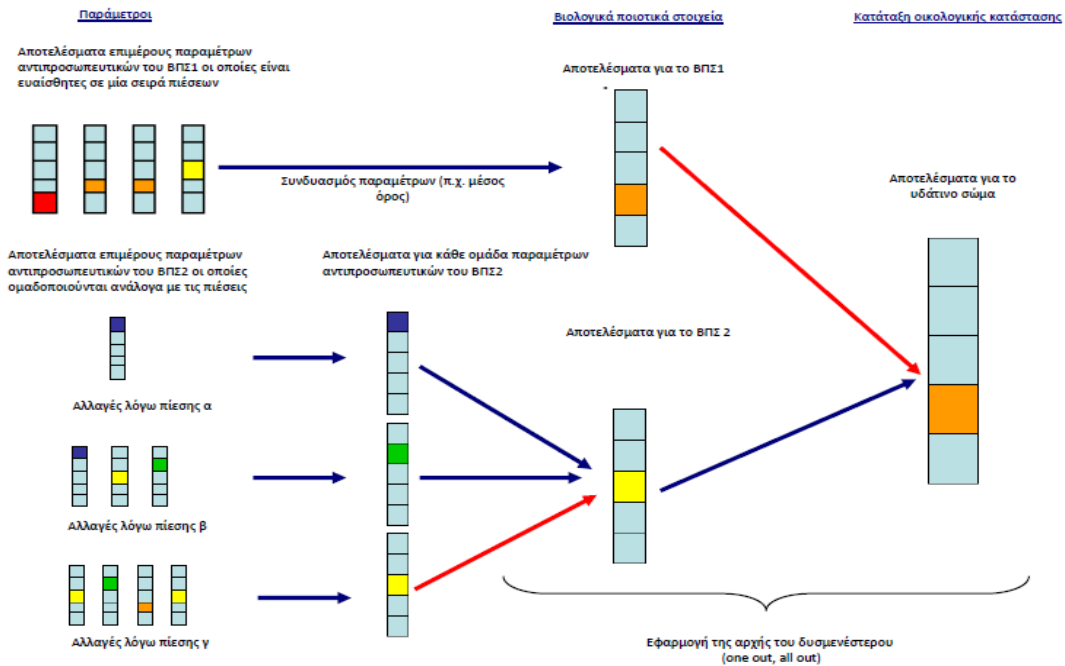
Παράμετροι

Βιολογικά ποιοτικά στοιχεία

Κατάταξη οικολογικής κατάστασης

Αποτελέσματα επιμέρους παραμέτρων αντιπροσωπευτικών του ΒΠΣ1 οι οποίες είναι ευαίσθητες σε μία σειρά πιέσεων

Αποτελέσματα για το ΒΠΣ1

Συνδυασμός παραμέτρων (π.χ. μέσος όρος)

Αποτελέσματα για το υδάτινο σώμα

Αποτελέσματα επιμέρους παραμέτρων αντιπροσωπευτικών του ΒΠΣ2 οι οποίες ομαδοποιούνται ανάλογα με τις πιέσεις

Αποτελέσματα για κάθε ομάδα παραμέτρων αντιπροσωπευτικών του ΒΠΣ2

Αποτελέσματα για το ΒΠΣ 2

Αλλαγές λόγω πίεσης α

Αλλαγές λόγω πίεσης β

Αλλαγές λόγω πίεσης γ

Εφαρμογή της αρχής του δυσμενέστερου (one out, all out)